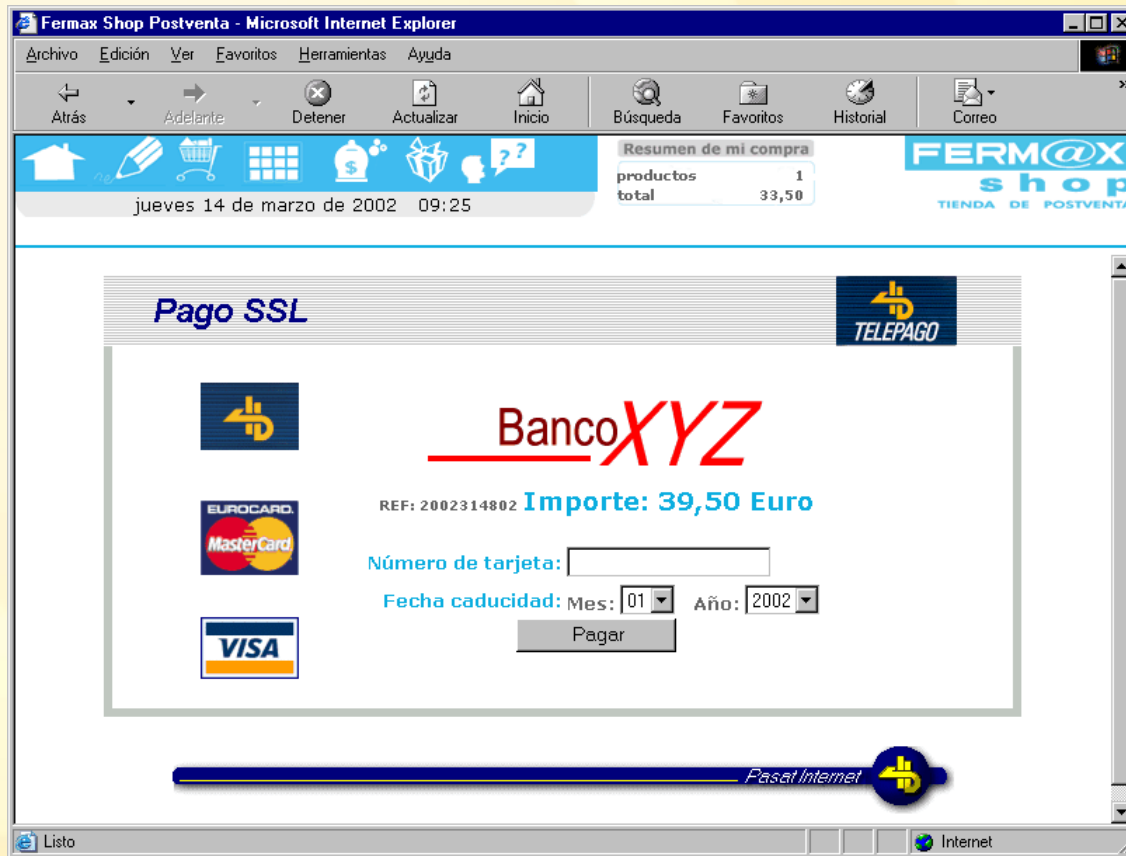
Fermax Shop Postventa - Microsoft Internet Explorer

Archivo Edición Ver Favoritos Herramientas Ayuda

Atrás Adelante Detener Actualizar Inicio Búsqueda Favoritos Historial Correo

jueves 14 de marzo de 2002 09:25

Resumen de mi compra

| productos | 1 |
|---|---|
| total | 33,50 |

FERM@X shop TIENDA DE POSTVENTA

Pago SSL

TELEPAGO

BancoXYZ

REF: 2002314802 Importe: 39,50 Euro

EUROCARD MasterCard

VISA

Número de tarjeta:

Fecha caducidad: Mes: 01 Año: 2002

Pagar

Pasat Internet

Listo Internet